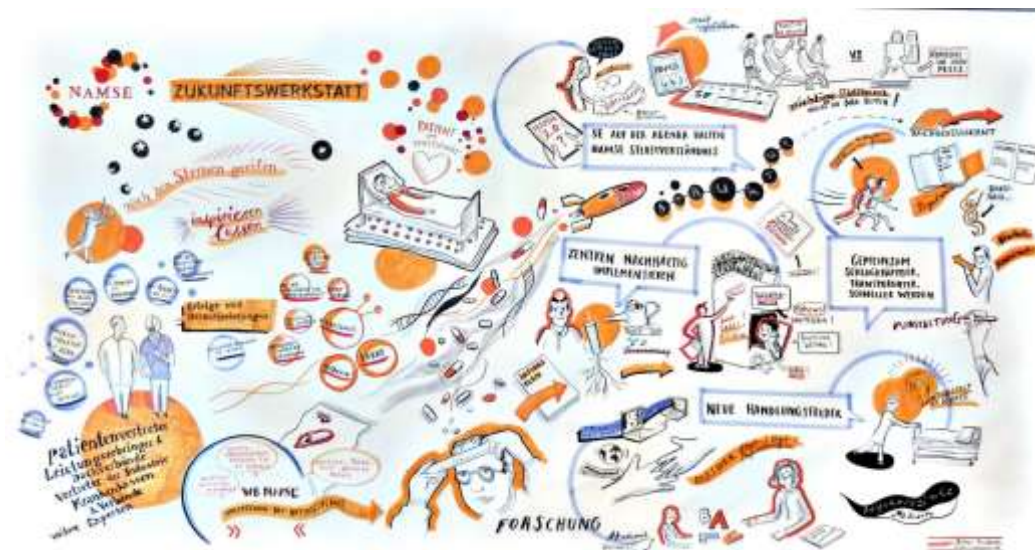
NAMSE

ZUKUNFTSWERKSTATT

nach den Sternen greifen

inspirieren lassen

Erfolge und Herausforderungen

Patienten

SE AUF DER AGENDA HALTEN
NAMSE STERNVERSTÄNDNIS

ZENTREN NACHHALTIG IMPLEMENTIEREN

GEMEINSAM SICHTBARER, TRANSPARENTER, SCHNELLER WERDEN

NEUE HANDLUNGSFELDER

Patientenvertreter
Leistungserbringer &
Fachverbände
Vertreter der Bundesländer
Krankenkassen & Verbände
weitere Experten

WIR MACHEN

FORSCHUNG

VS

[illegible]